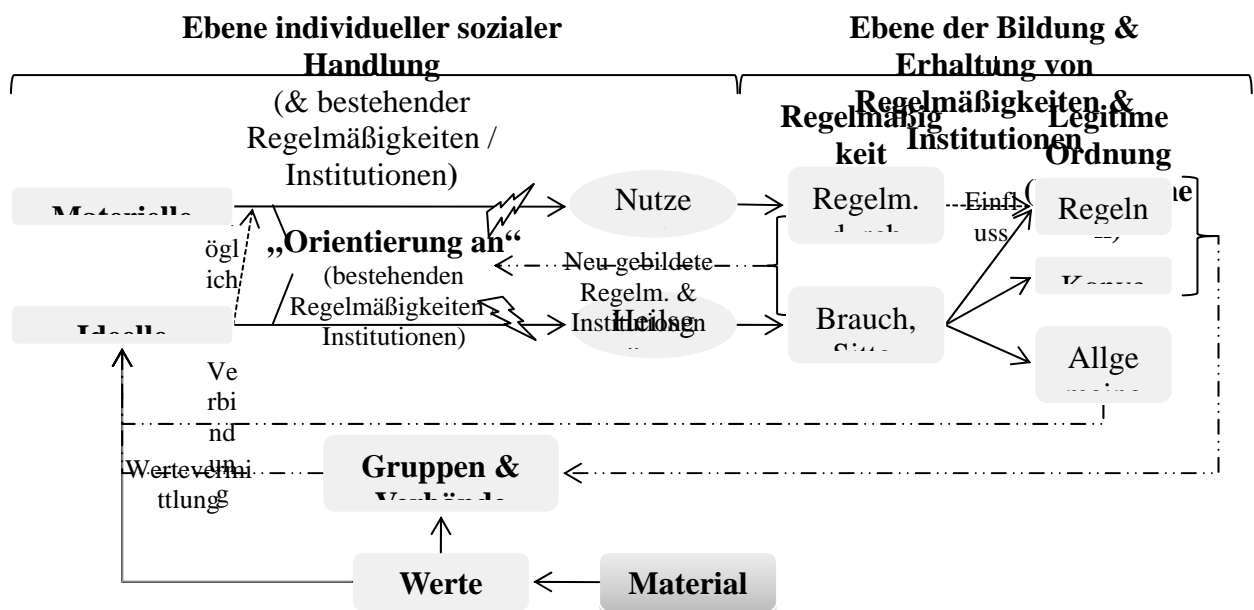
Ebene individueller sozialer Handlung

Ebene der Bildung & Erhaltung von Regelmäßigkeiten & Institutionen

(& bestehender Regelmäßigkeiten / Institutionen)

Regelmäßig keit

Legitime Ordnung

Materielle

öglich

„Orientierung an“

(bestehenden Regelmäßigkeiten / Institutionen)

Nutze

Heilsg

Regelm. durch

Einfluss

Regeln

Neu gebildete Regelm. & Institutionen

Konve

Brauch, Sitte

Allge meine

Ideelle

Verbindung

Wertevermittlung

Gruppen & Verbände

Werte

Material